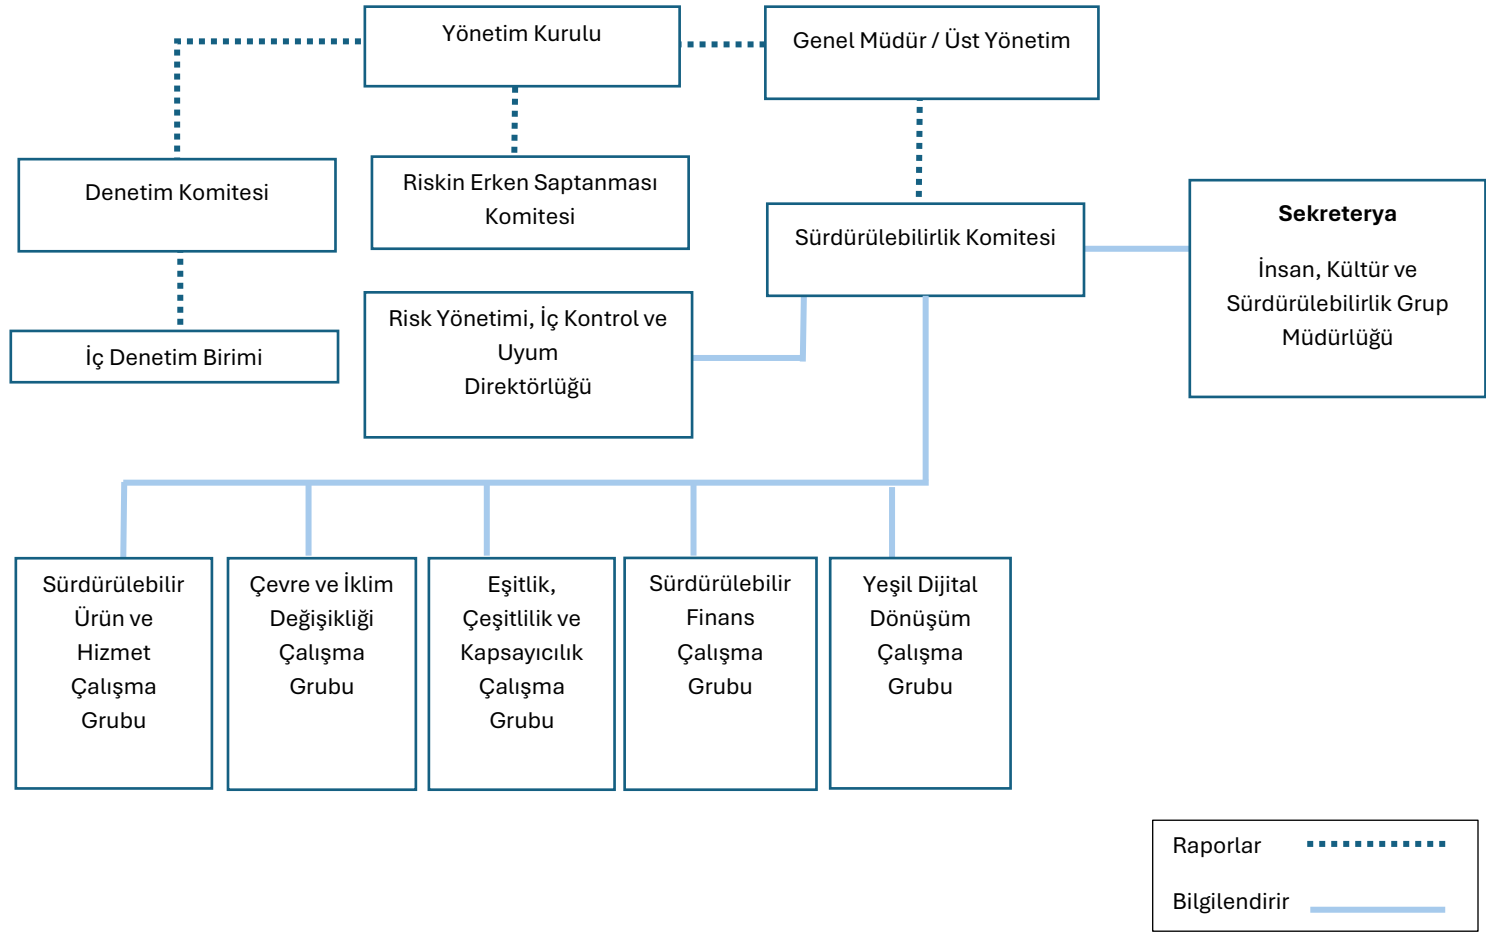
Yönetim Kurulu

Genel Müdür / Üst Yönetim

Denetim Komitesi

Riskin Erken Saptanması Komitesi

Sürdürülebilirlik Komitesi

Sekreterya

İnsan, Kültür ve Sürdürülebilirlik Grup Müdürlüğü

İç Denetim Birimi

Risk Yönetimi, İç Kontrol ve Uyum Direktörlüğü

Sürdürülebilir Ürün ve Hizmet Çalışma Grubu

Çevre ve İklim Değişikliği Çalışma Grubu

Eşitlik, Çeşitlilik ve Kapsayıcılık Çalışma Grubu

Sürdürülebilir Finans Çalışma Grubu

Yeşil Dijital Dönüşüm Çalışma Grubu

Raporlar

Bilgilendirir